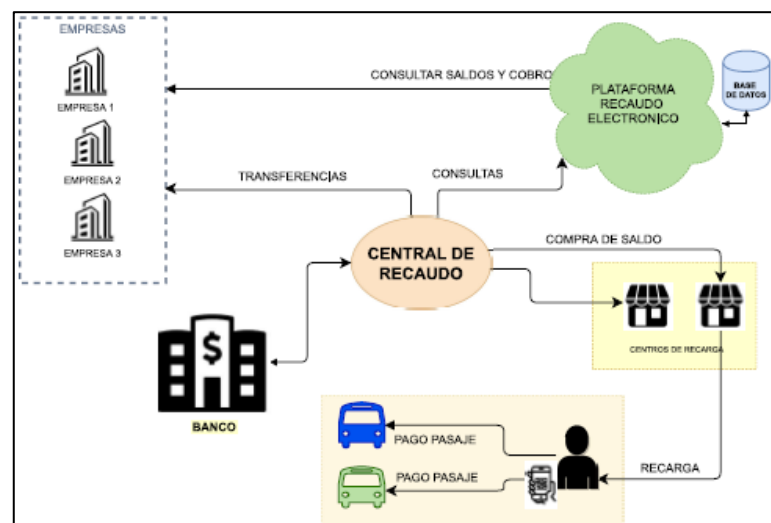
EMPRESAS

EMPRESA 1

EMPRESA 2

EMPRESA 3

CONSULTAR SALDOS Y COBRO

PLATAFORMA RECAUDO ELECTRONICO

BASE DE DATOS

TRANSFERENCIAS

CONSULTAS

CENTRAL DE RECAUDO

COMPRA DE SALDO

CENTROS DE RECARGA

BANCO

PAGO PASAJE

PAGO PASAJE

RECARGA